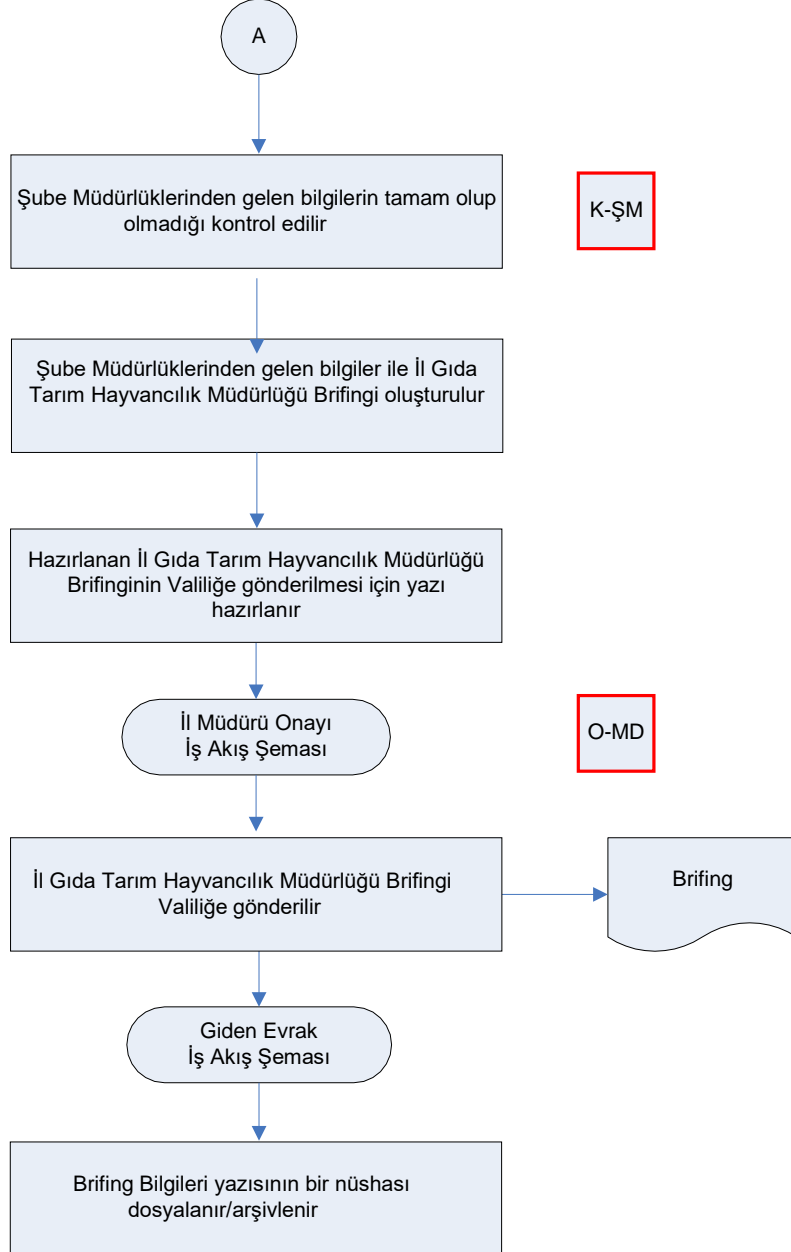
A

Şube Müdürlüklerinden gelen bilgilerin tamam olup olmadığı kontrol edilir

K-ŞM

Şube Müdürlüklerinden gelen bilgiler ile İl Gıda Tarım Hayvancılık Müdürlüğü Brifingi oluşturulur

Hazırlanan İl Gıda Tarım Hayvancılık Müdürlüğü Brifinginin Valiliğe gönderilmesi için yazı hazırlanır

İl Müdürü Onayı
İş Akış Şeması

O-MD

İl Gıda Tarım Hayvancılık Müdürlüğü Brifingi Valiliğe gönderilir

Brifing

Giden Evrak
İş Akış Şeması

Brifing Bilgileri yazısının bir nüshası dosyalanır/arşivlenir